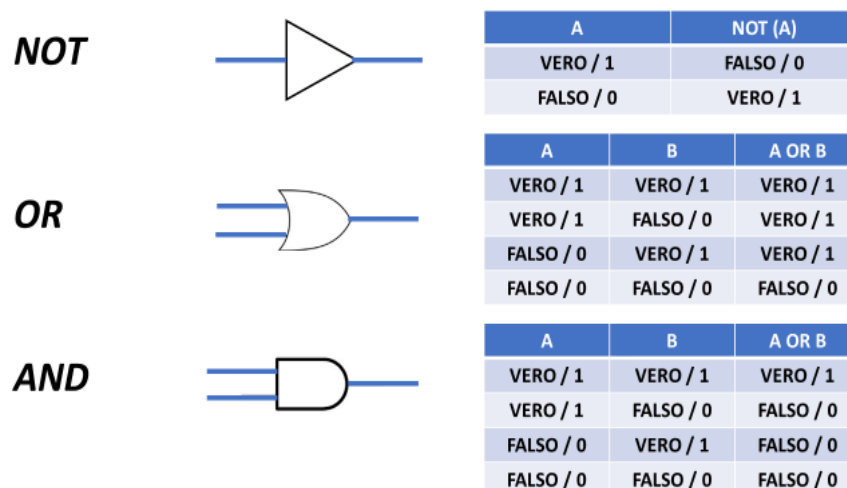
NOT

| A | NOT (A) |
|---|---|
| VERO / 1 | FALSO / 0 |
| FALSO / 0 | VERO / 1 |

OR

| A | B | A OR B |
|---|---|---|
| VERO / 1 | VERO / 1 | VERO / 1 |
| VERO / 1 | FALSO / 0 | VERO / 1 |
| FALSO / 0 | VERO / 1 | VERO / 1 |
| FALSO / 0 | FALSO / 0 | FALSO / 0 |

AND

| A | B | A OR B |
|---|---|---|
| VERO / 1 | VERO / 1 | VERO / 1 |
| VERO / 1 | FALSO / 0 | FALSO / 0 |
| FALSO / 0 | VERO / 1 | FALSO / 0 |
| FALSO / 0 | FALSO / 0 | FALSO / 0 |